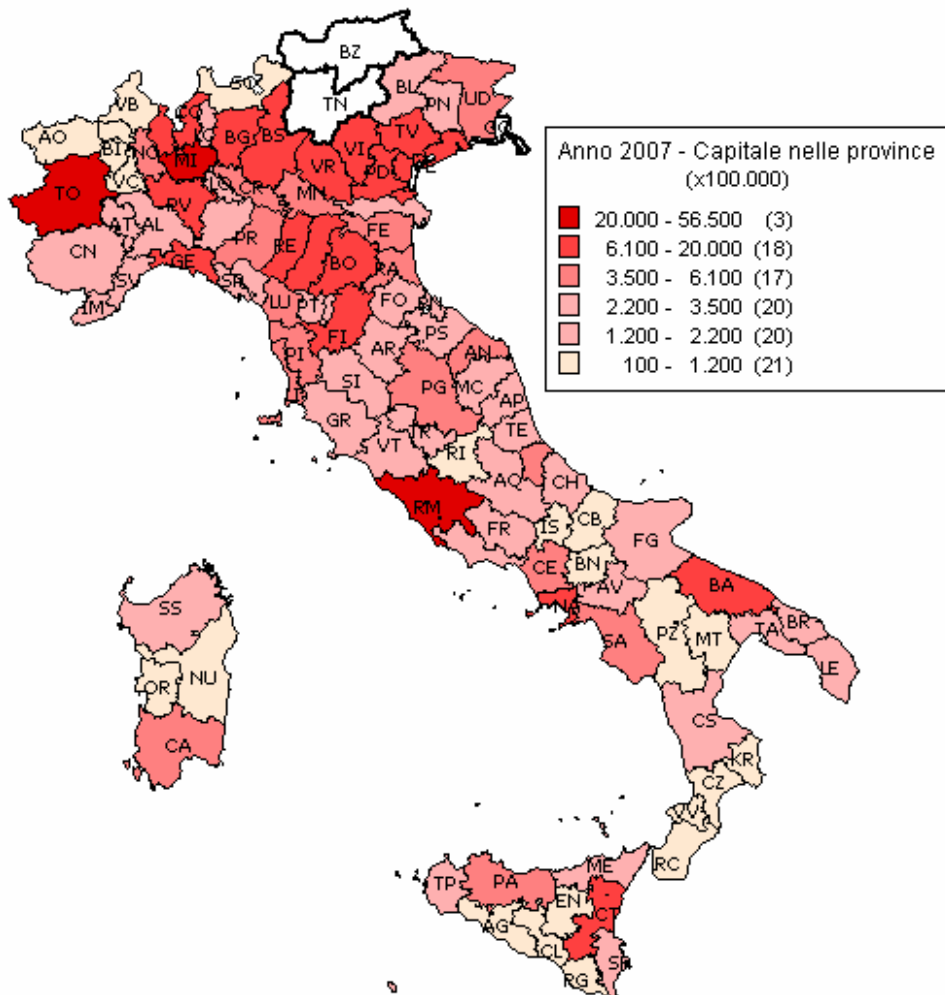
Anno 2007 - Capitale nelle province
(x100.000)
20.000 - 56.500 (3)
6.100 - 20.000 (18)
3.500 - 6.100 (17)
2.200 - 3.500 (20)
1.200 - 2.200 (20)
100 - 1.200 (21)

BZ
TN
BL
PN
UD
GO
TS
VB
CO
SO
AO
BI
NO
VA
MI
LC
BG
BS
TV
VI
VR
PD
VE
RO
TO
VC
LO
CR
MN
PV
AT
AL
PC
PR
RE
MO
FE
CN
GE
SV
IM
SP
MS
BO
RA
LU
PT
FO
RN
PO
FI
PS
PI
LI
AR
AN
SI
PG
MC
AP
GR
TR
TE
VT
RI
PE
AQ
CH
RM
IS
CB
FR
LT
FG
CE
BN
NA
AV
BA
SS
SA
PZ
MT
TA
BR
NU
OR
LE
CA
CS
KR
CZ
VV
RC
TP
PA
ME
EN
CT
AG
CL
RG
SR